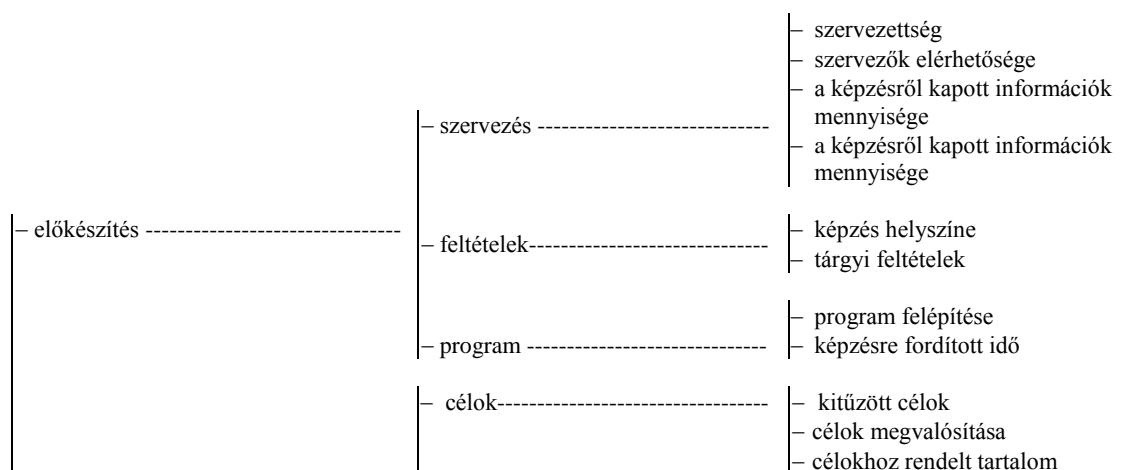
– szervezettség
– szervezők elérhetősége
– a képzésről kapott információk mennyisége
– a képzésről kapott információk mennyisége

– szervezés ----------------------------

– előkészítés -------------------------------

– feltételek-----------------------------

– képzés helyszíne
– tárgyi feltételek

– program felépítése
– program ------------------------------
– képzésre fordított idő

– célok---------------------------------
– kitűzött célok
– célok megvalósítása
– célokhoz rendelt tartalom